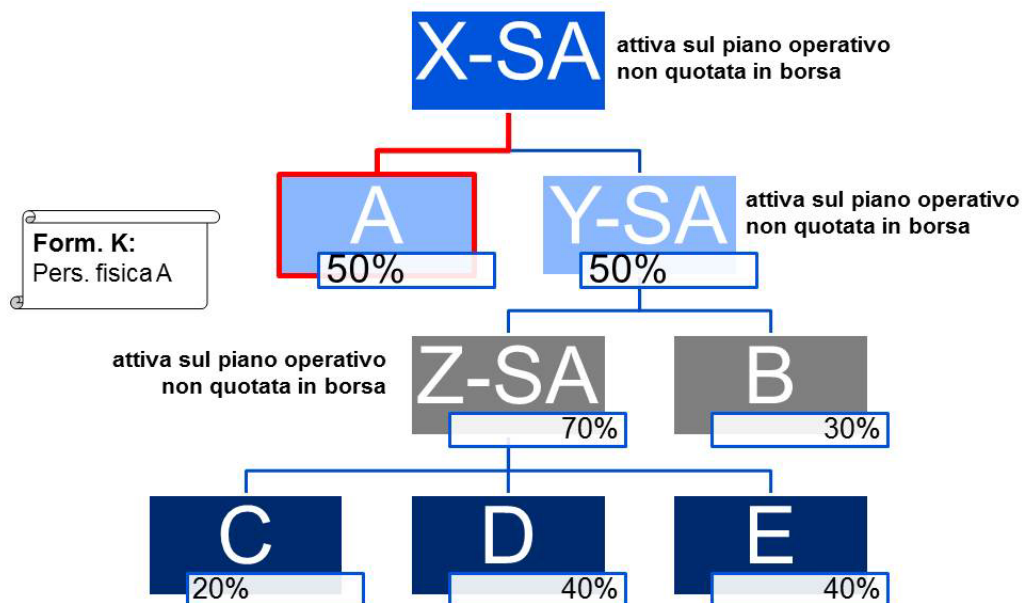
X-SA
attiva sul piano operativo
non quotata in borsa

Form. K:
Pers. fisica A

A
50%

Y-SA
50%
attiva sul piano operativo
non quotata in borsa

attiva sul piano operativo
non quotata in borsa
Z-SA
70%

B
30%

C
20%

D
40%

E
40%